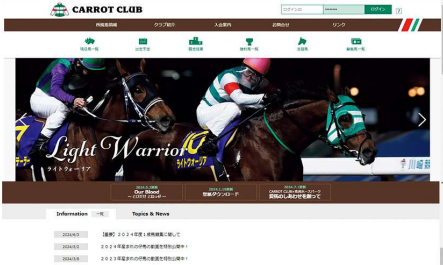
CARROT CLUB

ログイン

情報局規約 クラブ紹介 入会案内 お問合せ リンク

現役馬一覧 出走予定 競走成績 勝利馬一覧 出資馬 募集馬一覧

Light Warrior
ライトウォーリア

ライトウォーリア

Our Blood
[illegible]

愛馬ダウンロード
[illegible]

Information 一覧 Topics & News

2024/4/3 【重要】2024年度1歳馬募集に関して
2024/3/3 2024年度までの所有の募集を特別公開中！
2024/3/9 2023年度までの所有の募集を特別公開中！